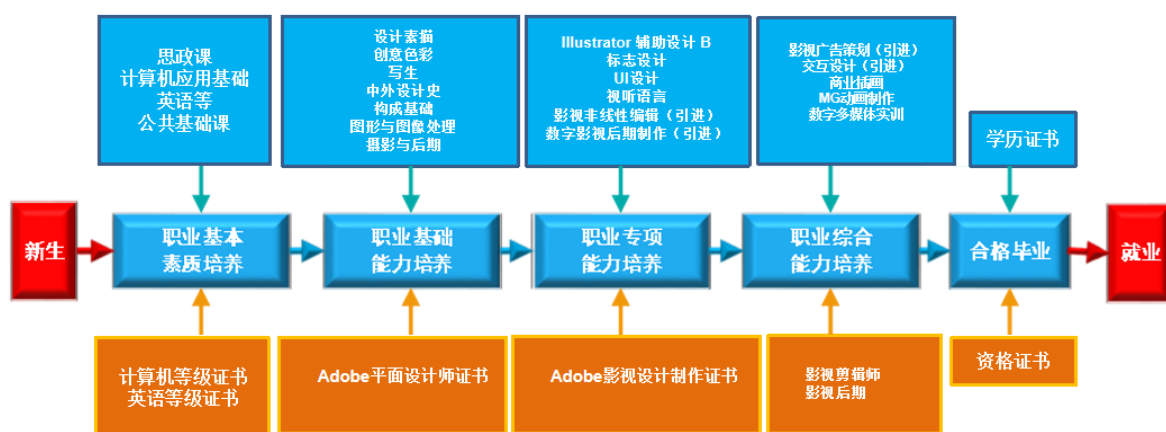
思政课
计算机应用基础
英语等
公共基础课

设计素描
创意色彩
写生
中外设计史
构成基础
图形与图像处理
摄影与后期

Illustrator 辅助设计 B
标志设计
UI设计
视听语言
影视非线性编辑（引进）
数字影视后期制作（引进）

影视广告策划（引进）
交互设计（引进）
商业插画
MG动画制作
数字多媒体实训

学历证书

新生

职业基本
素质培养

职业基础
能力培养

职业专项
能力培养

职业综合
能力培养

合格毕业

就业

计算机等级证书
英语等级证书

Adobe平面设计师证书

Adobe影视设计制作证书

影视剪辑师
影视后期

资格证书